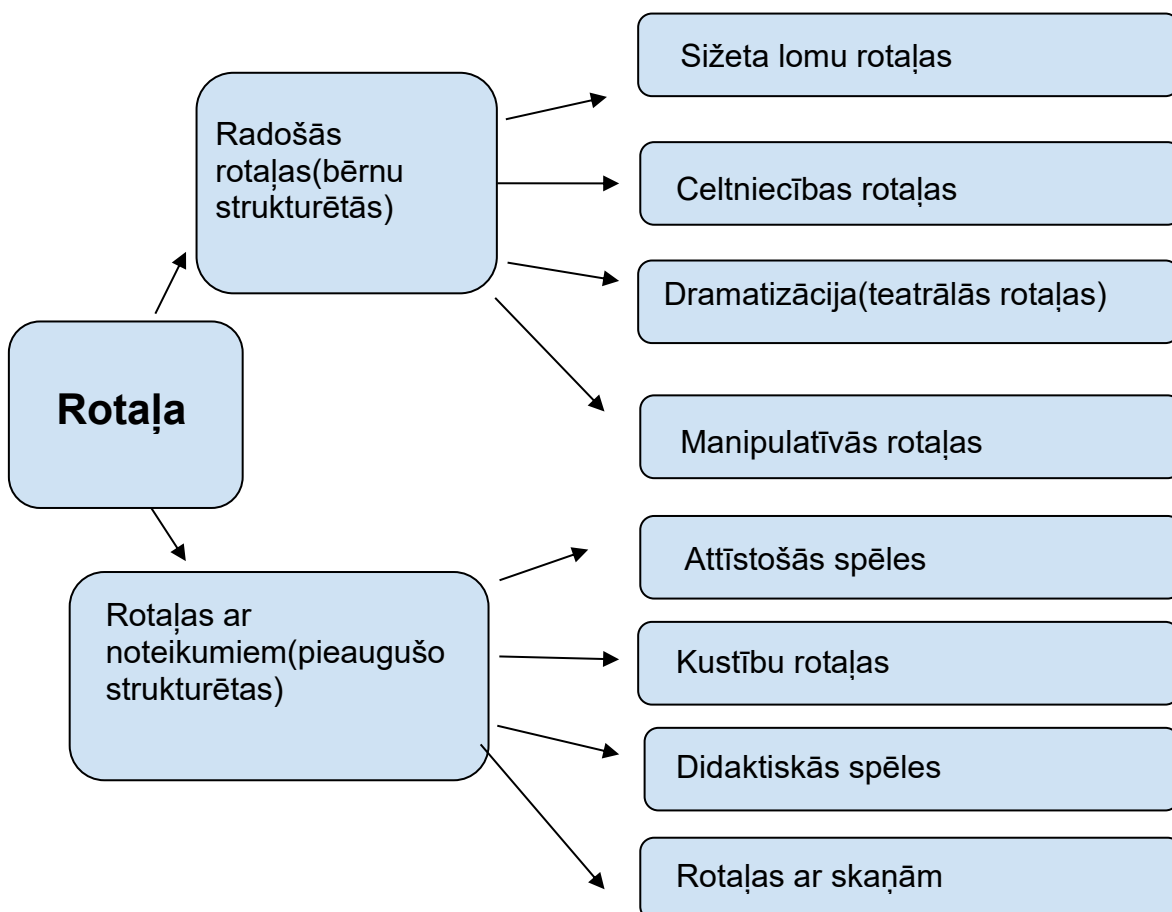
Rotaļa

Radošās rotaļas(bērnu strukturētās)

Sižeta lomu rotaļas

Celtniecības rotaļas

Dramatizācija(teatrālās rotaļas)

Manipulatīvās rotaļas

Rotaļas ar noteikumiem(pieaugušo strukturētas)

Attīstošās spēles

Kustību rotaļas

Didaktiskās spēles

Rotaļas ar skaņām